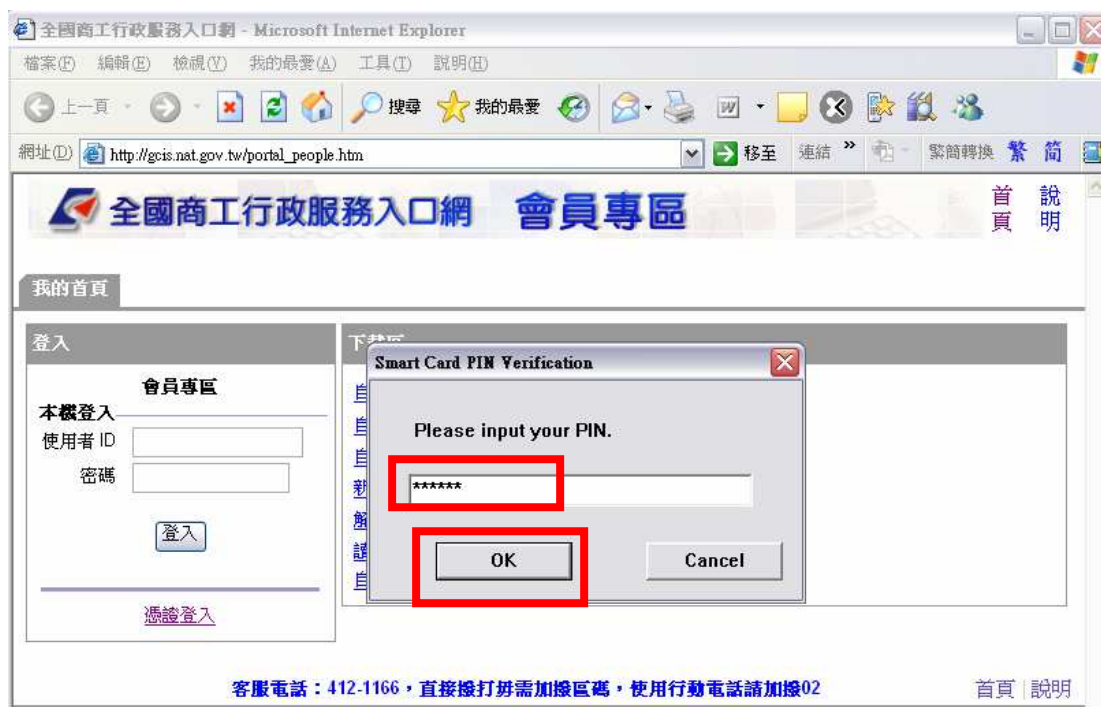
全國商工行政服務入口網 - Microsoft Internet Explorer

檔案(F) 編輯(E) 檢視(V) 我的最愛(A) 工具(T) 說明(H)

上一頁 搜尋 我的最愛

網址(D) http://gcis.nat.gov.tw/portal_people.htm 移至 連結 » 繁簡轉換 繁 简

全國商工行政服務入口網 會員專區

首頁 說明

我的首頁

登入

會員專區

本機登入

使用者 ID

密碼

登入

憑證登入

下載區

自
自
自
新
解
請
自

Smart Card PIN Verification

Please input your PIN.

******

OK

Cancel

客服電話：412-1166，直接撥打毋需加撥區碼，使用行動電話請加撥02

首頁 | 說明